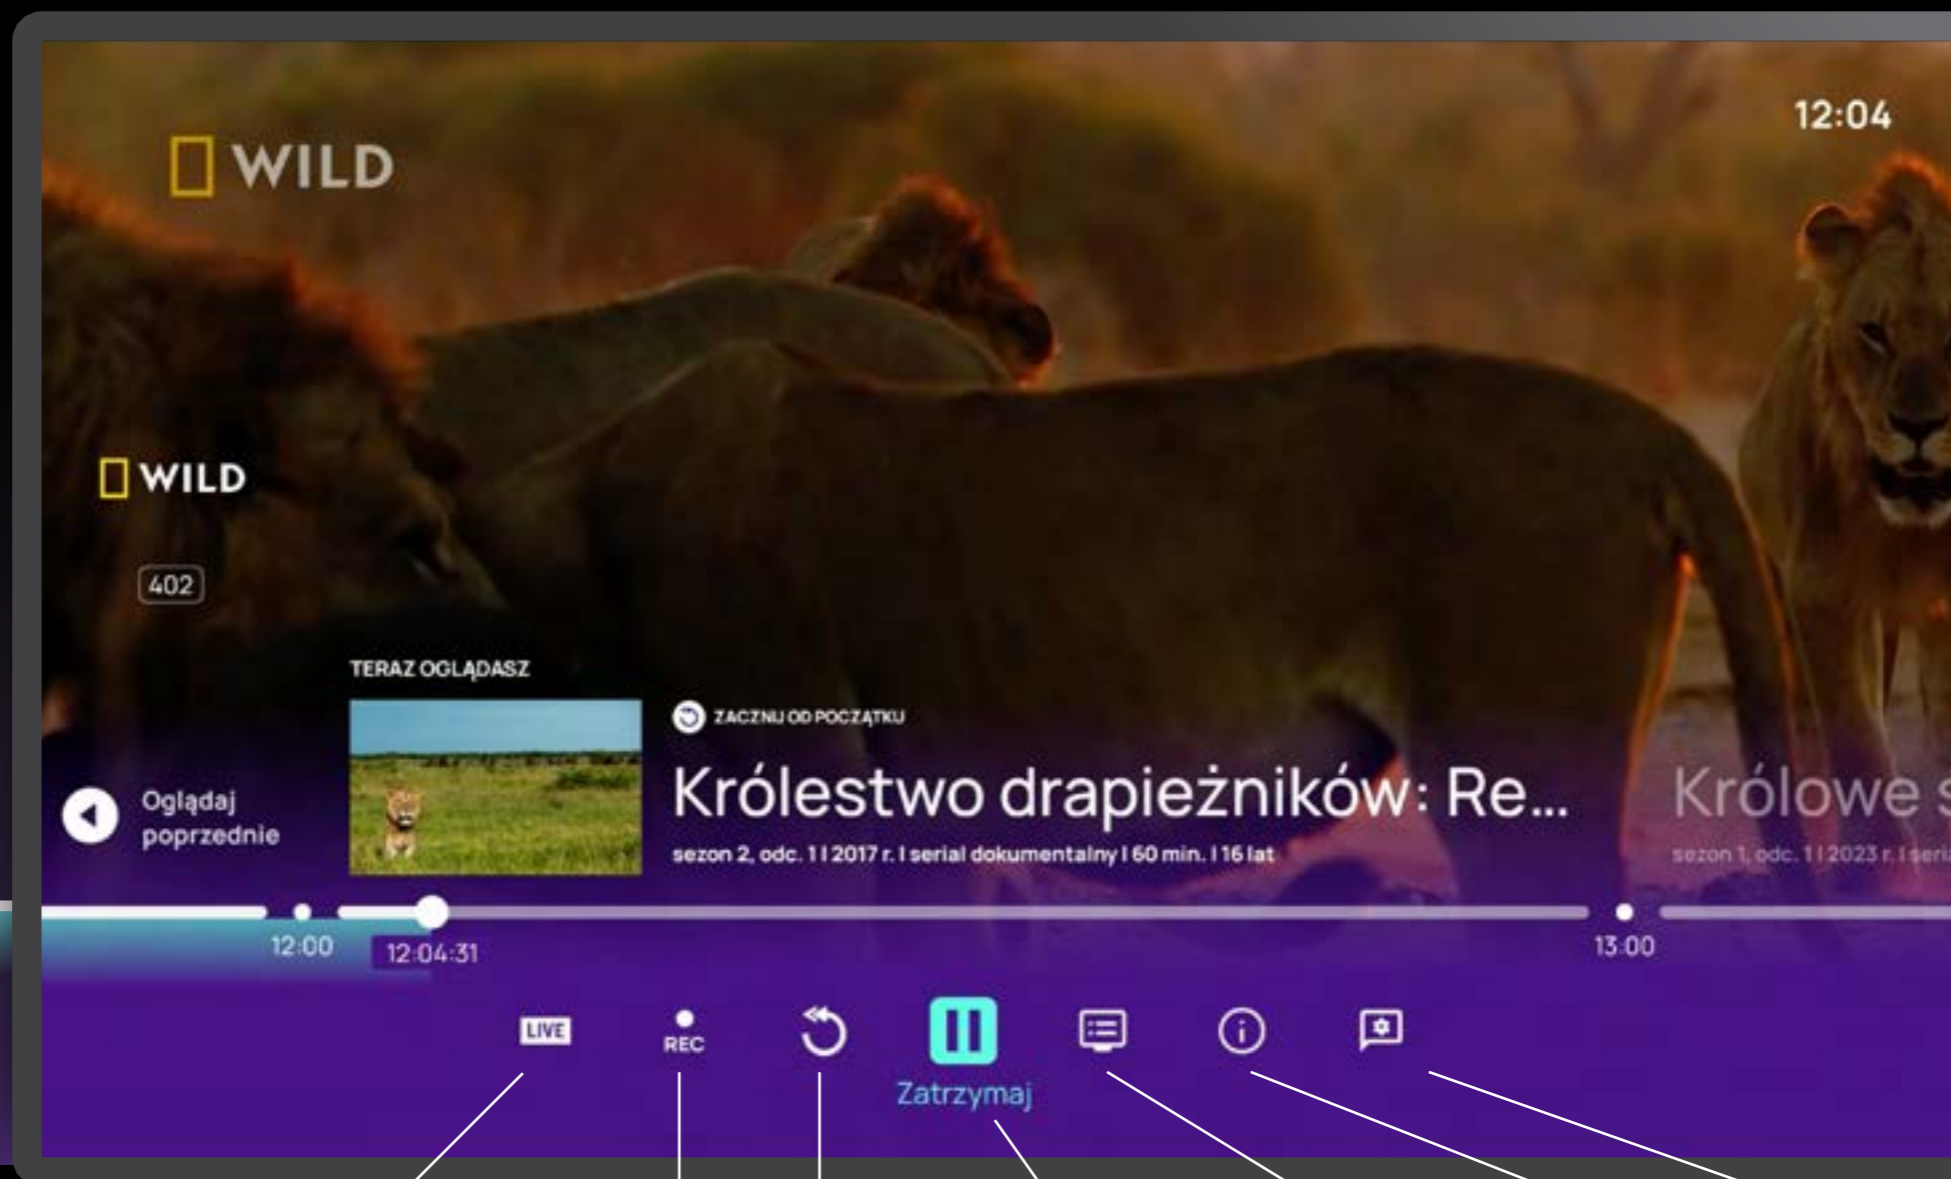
WILD

12:04

WILD

402

TERAZ OGLĄDASZ

ZACZNIJ OD POCZĄTKU

Królestwo drapieżników: Re...

sezon 2, odc. 1 | 2017 r. | serial dokumentalny | 60 min. | 16 lat

Królowe s

sezon 1, odc. 1 | 2023 r. | seri

Oglądaj poprzednie

12:00

12:04:31

13:00

LIVE

REC

Zatrzymaj